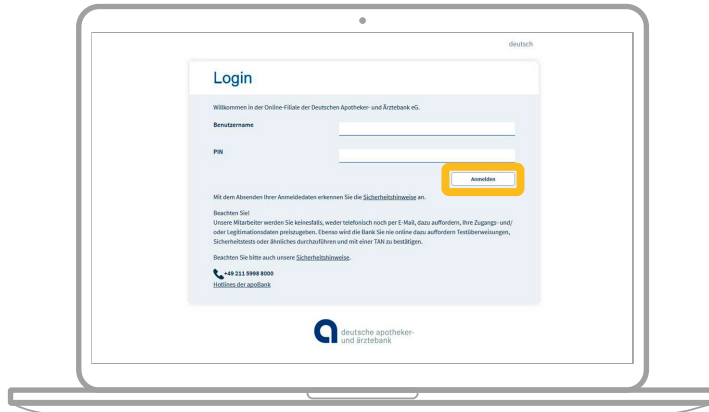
deutsch

Login

Willkommen in der Online-Filiale der Deutschen Apotheker- und Ärztebank eG.

Benutzername

PIN

Anmelden

Mit dem Absenden Ihrer Anmeldedaten erkennen Sie die Sicherheitshinweise an.

Beachten Sie!
Unsere Mitarbeiter werden Sie keinesfalls, weder telefonisch noch per E-Mail, dazu auffordern, Ihre Zugangs- und/ oder Legitimationsdaten preiszugeben. Ebenso wird die Bank Sie nie online dazu auffordern Testüberweisungen, Sicherheitstests oder ähnliches durchzuführen und mit einer TAN zu bestätigen.

Beachten Sie bitte auch unsere Sicherheitshinweise.

+49 211 5998 8000
Hotlines der apoBank

deutsche apotheker- und ärztebank